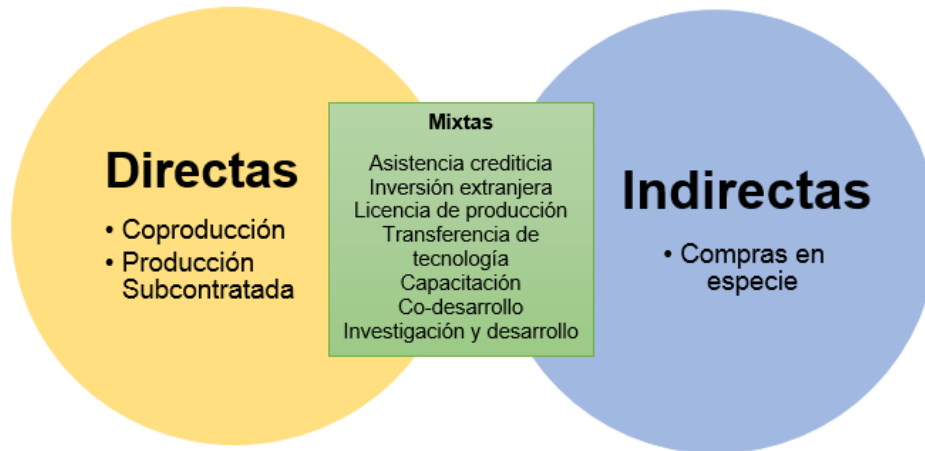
Directas

• Coproducción
• Producción Subcontratada

Mixtas

Asistencia crediticia
Inversión extranjera
Licencia de producción
Transferencia de tecnología
Capacitación
Co-desarrollo
Investigación y desarrollo

Indirectas

• Compras en especie